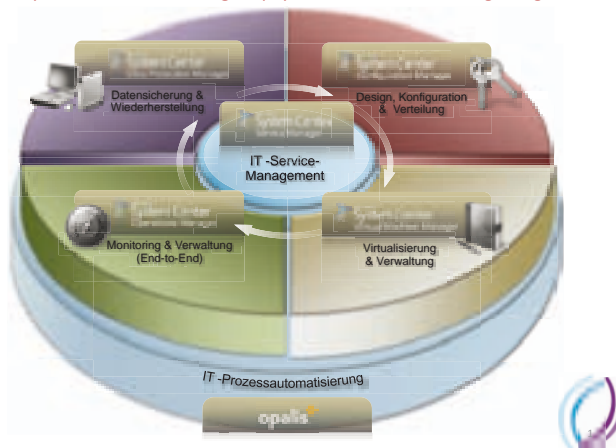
System Center
Datensicherung & Wiederherstellung

System Center
Design, Konfiguration & Verteilung

System Center
Service Manager
IT -Service-Management

System Center
Monitoring & Verwaltung (End-to-End)

System Center
Virtualisierung & Verwaltung

IT -Prozessautomatisierung

opalis